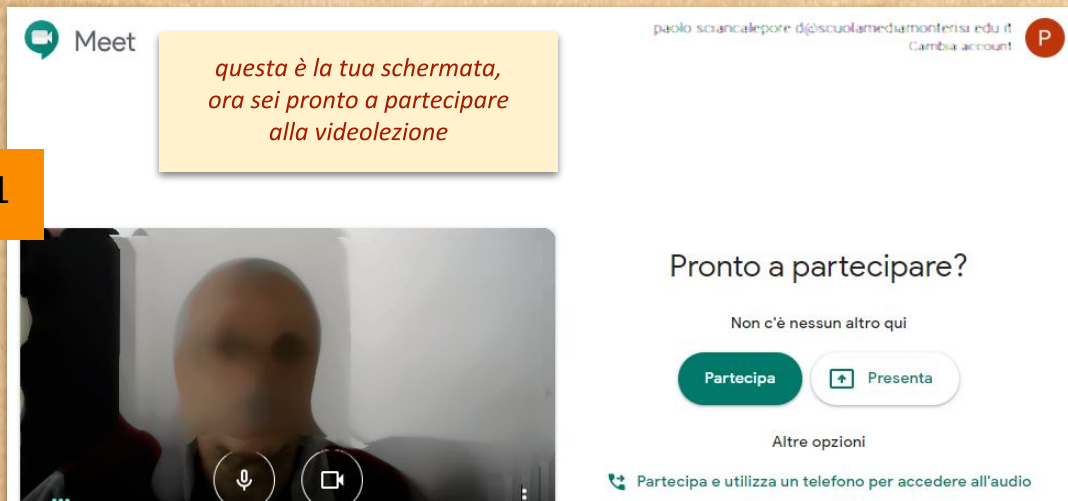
Meet

paolo sciancalepore d@scuolamediamonterisi.edu.it
Cambia account

P

questa è la tua schermata, ora sei pronto a partecipare alla videolezione

1

Pronto a partecipare?

Non c'è nessun altro qui

Partecipa

Presenta

Altre opzioni

Partecipa e utilizza un telefono per accedere all'audio